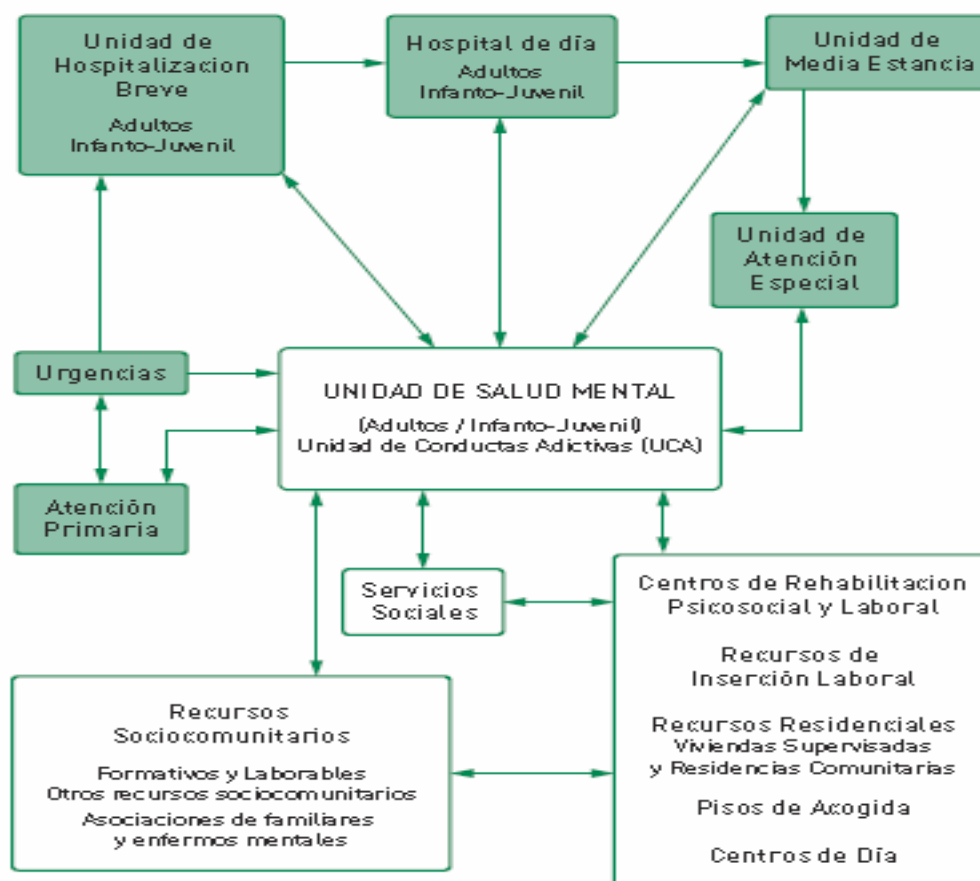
Unidad de Hospitalizacion Breve

Adultos
Infanto-Juvenil

Hospital de día

Adultos
Infanto-Juvenil

Unidad de Media Estancia

Unidad de Atención Especial

Urgencias

UNIDAD DE SALUD MENTAL

(Adultos / Infanto-Juvenil)
Unidad de Conductas Adictivas (UCA)

Atención Primaria

Servicios Sociales

Centros de Rehabilitacion Psicosocial y Laboral

Recursos de Inserción Laboral

Recursos Residenciales
Viviendas Supervisadas
y Residencias Comunitarias

Pisos de Acogida

Centros de Día

Recursos Sociocomunitarios

Formativos y Laborables
Otros recursos sociocomunitarios
Asociaciones de familiares y enfermos mentales